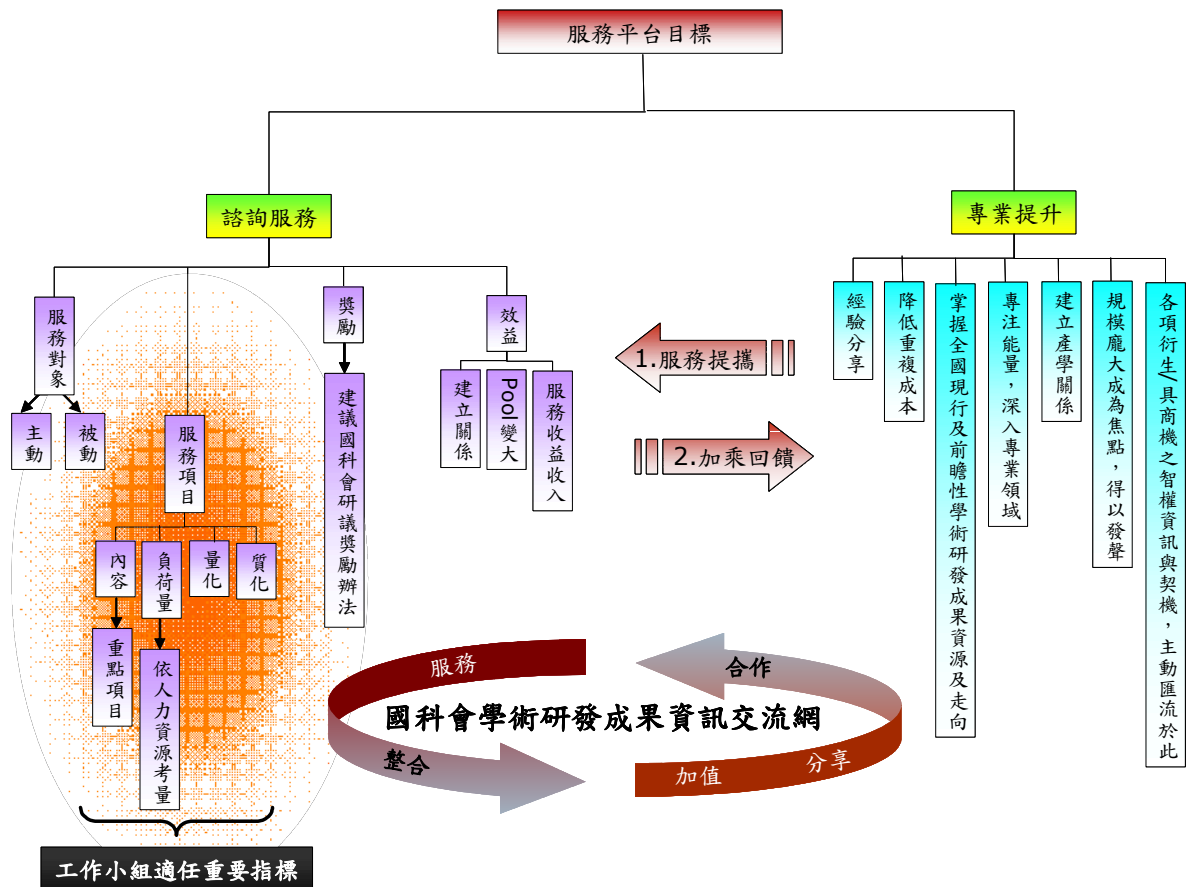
服務平台目標

諮詢服務

服務對象

主動

被動

服務項目

內容

負荷量

量化

質化

重點項目

依人力資源考量

獎勵

建議國科會研議獎勵辦法

效益

建立關係

Pool變大

服務收益收入

1.服務提攜

2.加乘回饋

專業提升

經驗分享

降低重複成本

掌握全國現行及前瞻性學術研發成果資源及走向

專注能量，深入專業領域

建立產學關係

規模龐大成為焦點，得以發聲

各項衍生具商機之智權資訊與契機，主動匯流於此

服務

合作

國科會學術研發成果資訊交流網

整合

加值

分享

工作小組適任重要指標